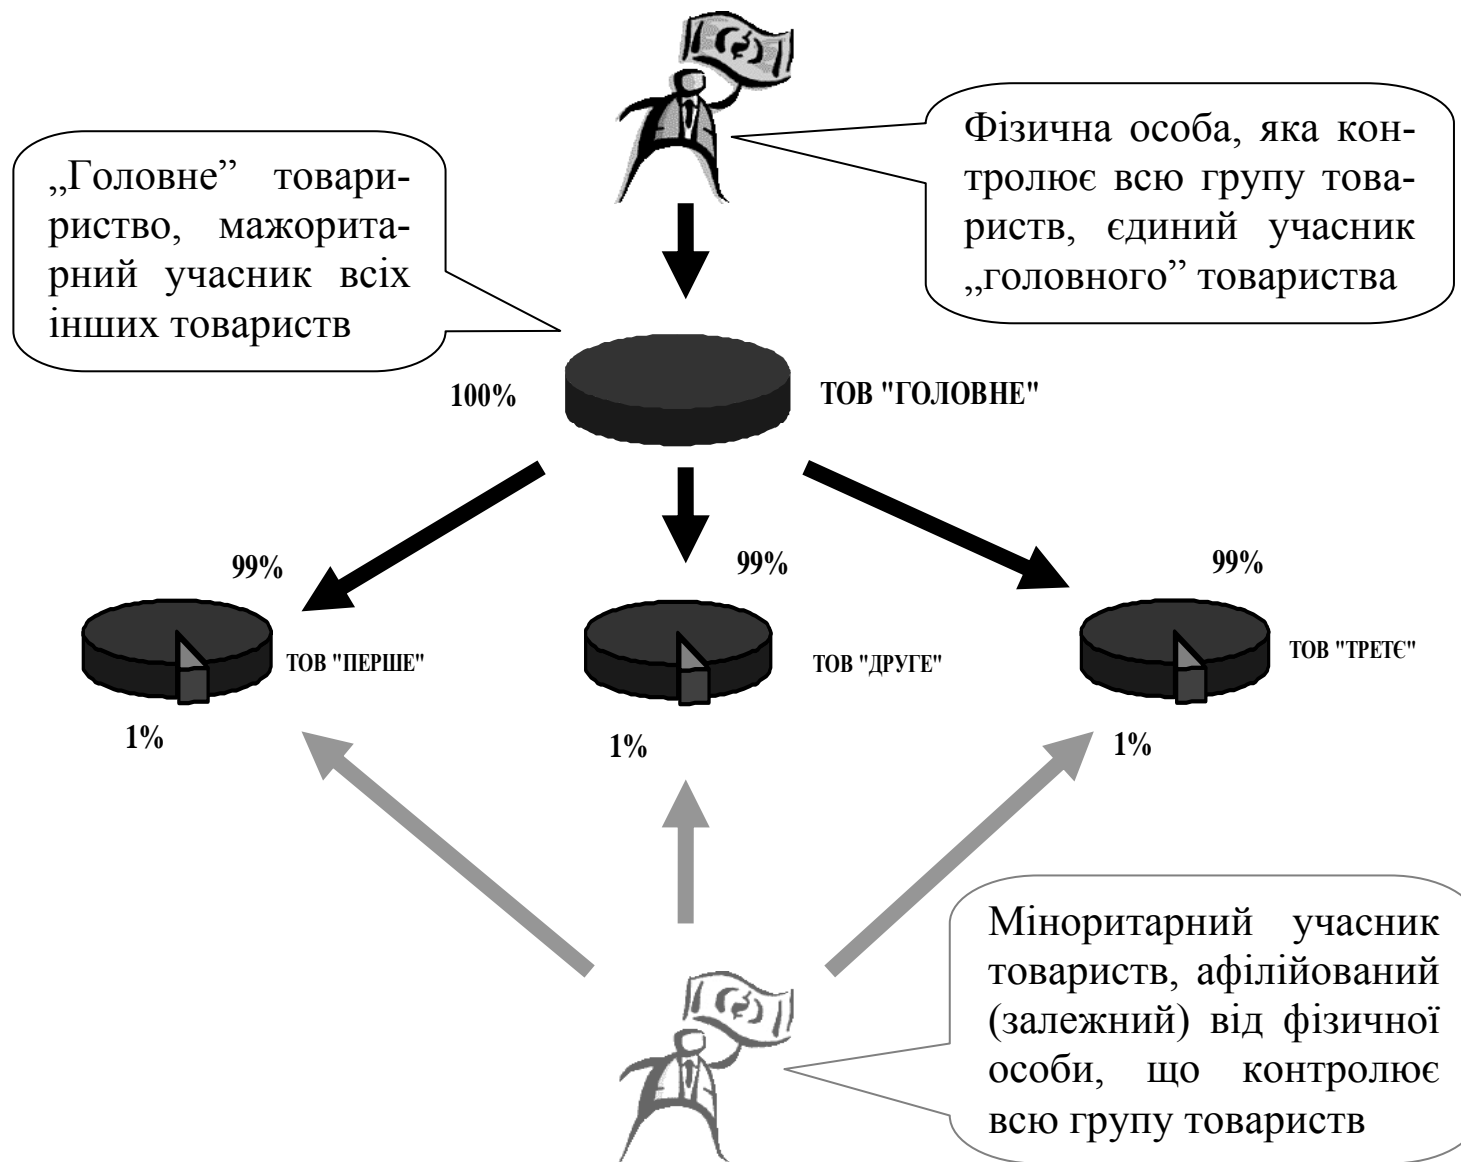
„Головне” товариство, мажоритарний учасник всіх інших товариств

Фізична особа, яка контролює всю групу товариств, єдиний учасник „головного” товариства

100%

ТОВ "ГОЛОВНЕ"

99%

ТОВ "ПЕРШЕ"

1%

99%

ТОВ "ДРУГЕ"

1%

99%

ТОВ "ТРЕТЄ"

1%

Міноритарний учасник товариств, афілійований (залежний) від фізичної особи, що контролює всю групу товариств